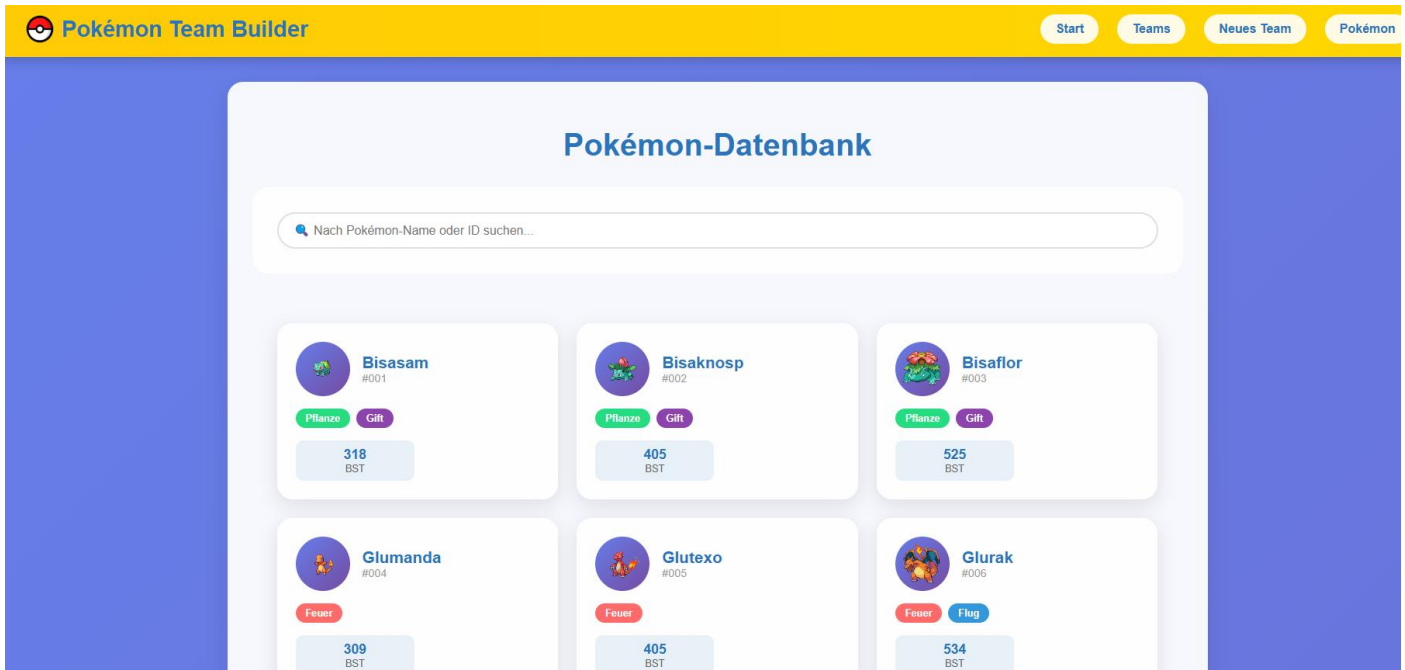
Pokémon Team Builder

Start Teams Neues Team Pokémon

Pokémon-Datenbank

Nach Pokémon-Name oder ID suchen...

Bisasam
#001
Pflanze Gift
318
BST

Bisaknosp
#002
Pflanze Gift
405
BST

Bisaflor
#003
Pflanze Gift
525
BST

Glumanda
#004
Feuer
309
BST

Glutexo
#005
Feuer
405
BST

Glurak
#006
Feuer Flug
534
BST